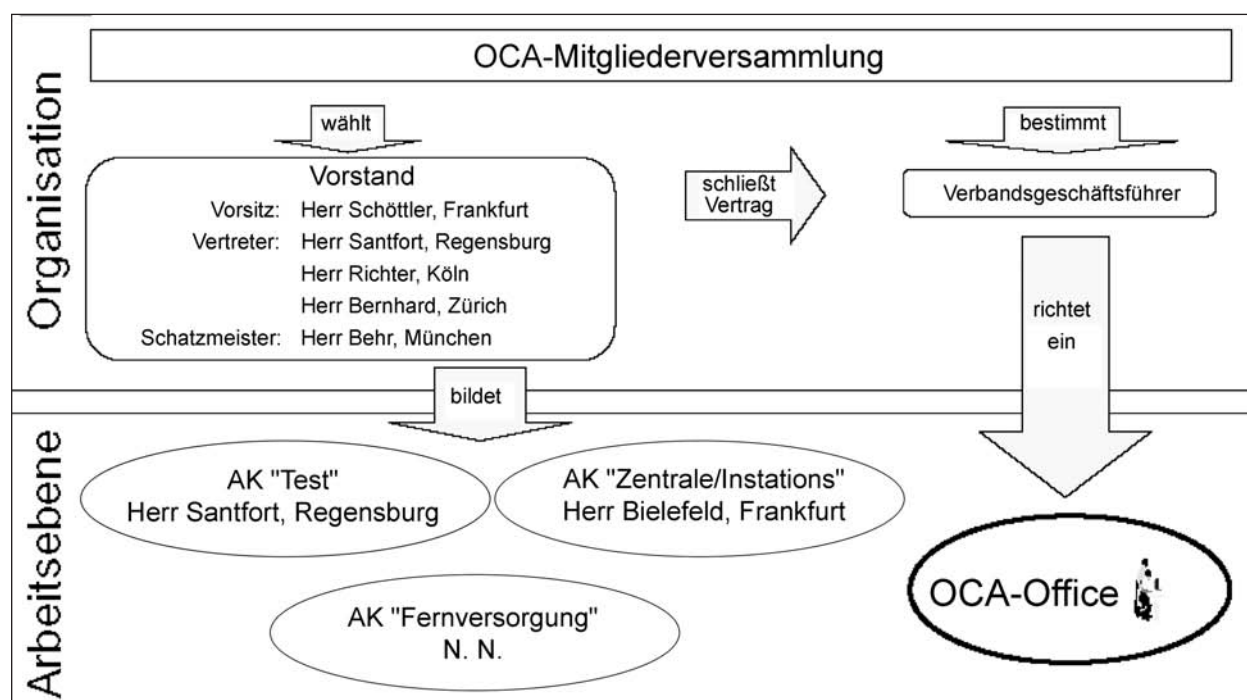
Organisation

OCA-Mitgliederversammlung

wählt

bestimmt

Vorstand
Vorsitz: Herr Schöttler, Frankfurt
Vertreter: Herr Santfort, Regensburg
Herr Richter, Köln
Herr Bernhard, Zürich
Schatzmeister: Herr Behr, München

schließt Vertrag

Verbandsgeschäftsführer

richtet ein

bildet

Arbeitsebene

AK "Test"
Herr Santfort, Regensburg

AK "Zentrale/Instations"
Herr Bielefeld, Frankfurt

AK "Fernversorgung"
N. N.

OCA-Office